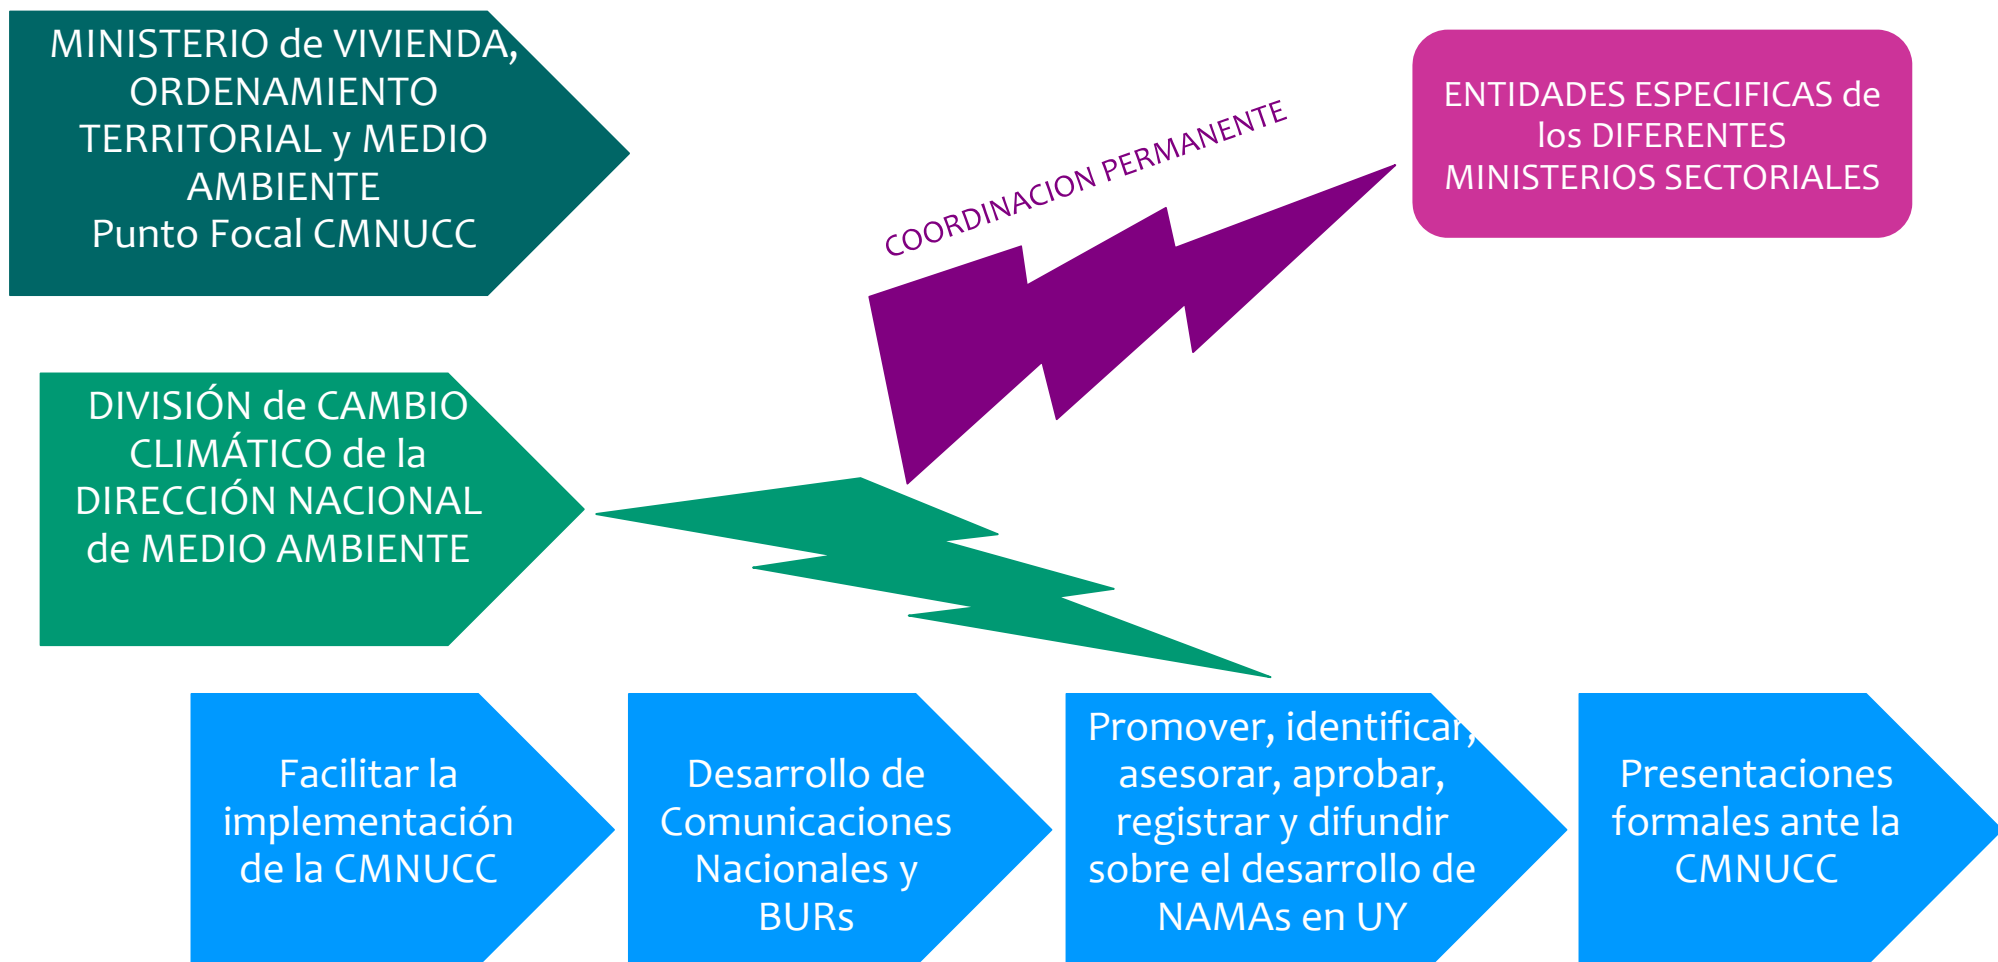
MINISTERIO de VIVIENDA, ORDENAMIENTO TERRITORIAL y MEDIO AMBIENTE
Punto Focal CMNUCC

COORDINACION PERMANENTE

ENTIDADES ESPECIFICAS de los DIFERENTES MINISTERIOS SECTORIALES

DIVISIÓN de CAMBIO CLIMÁTICO de la DIRECCIÓN NACIONAL de MEDIO AMBIENTE

Facilitar la implementación de la CMNUCC

Desarrollo de Comunicaciones Nacionales y BURs

Promover, identificar, asesorar, aprobar, registrar y difundir sobre el desarrollo de NAMAs en UY

Presentaciones formales ante la CMNUCC